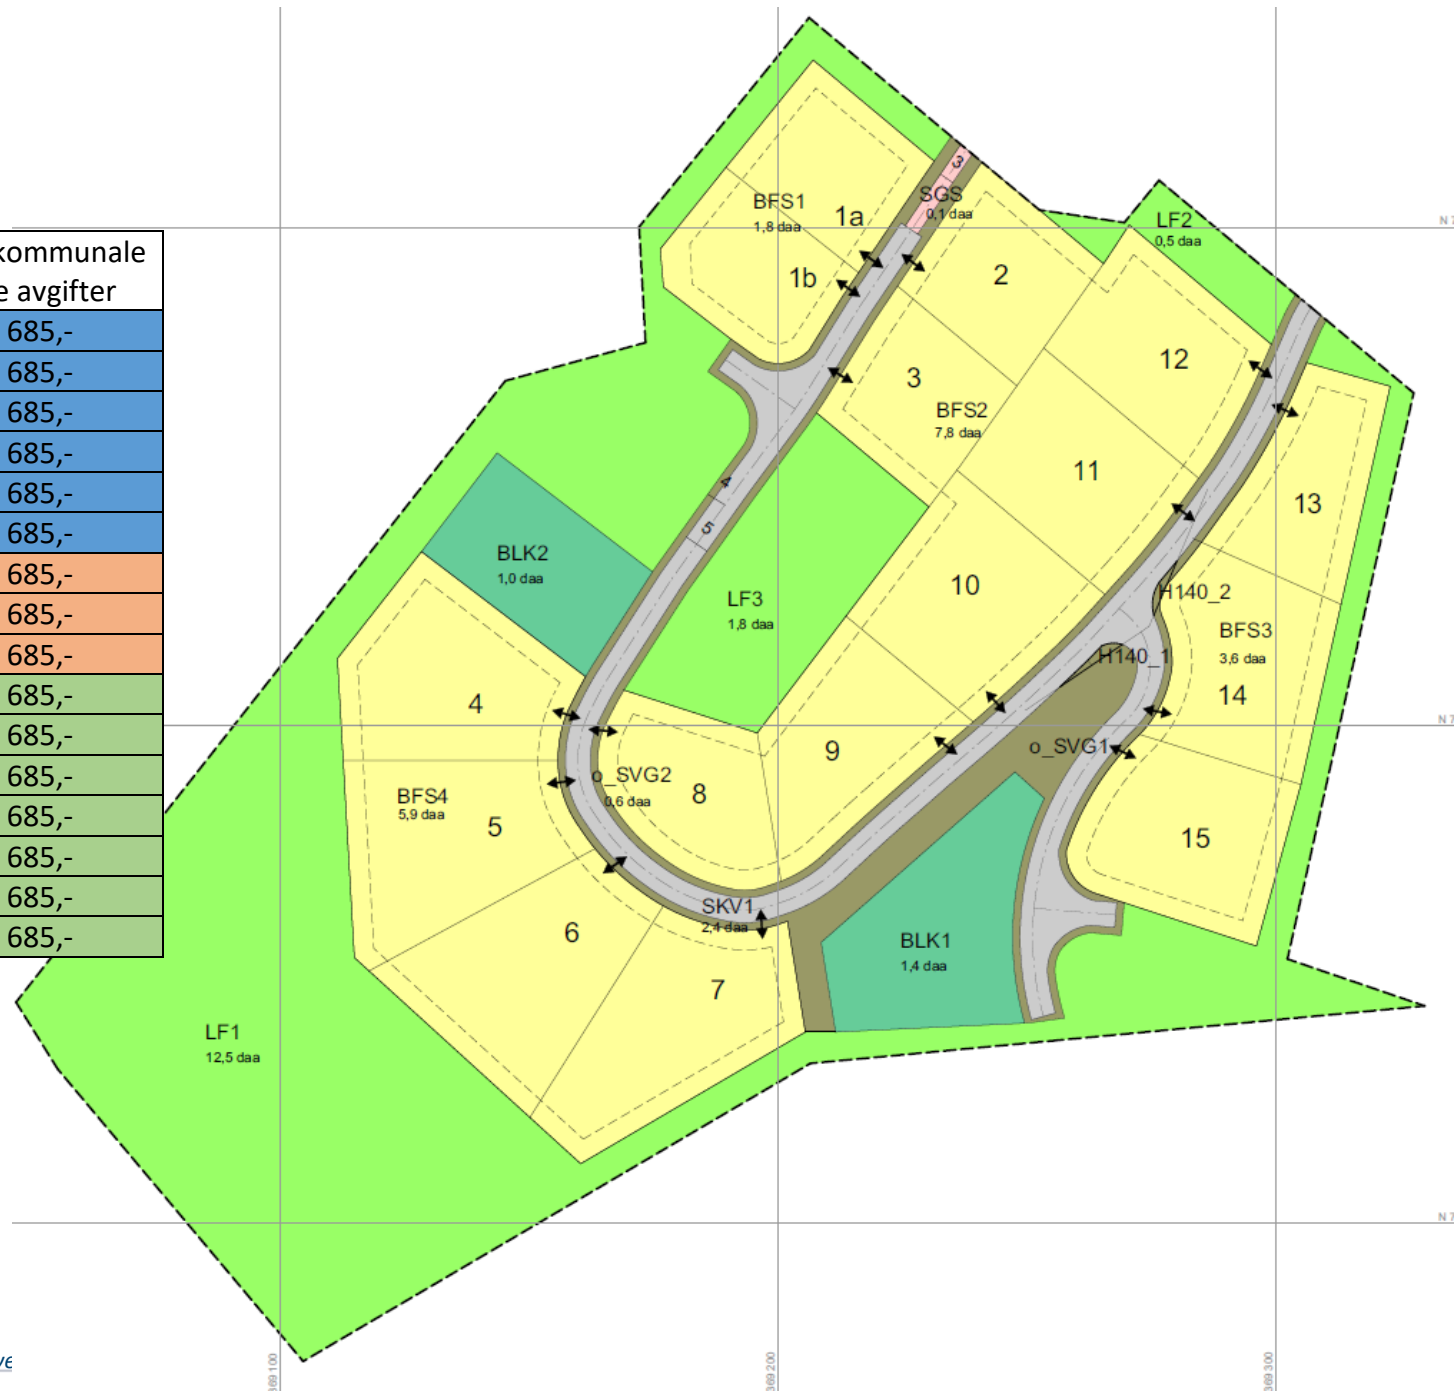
kommunale
e avgifter

| |
|---|
| 685,- |
| 685,- |
| 685,- |
| 685,- |
| 685,- |
| 685,- |
| 685,- |
| 685,- |
| 685,- |
| 685,- |
| 685,- |
| 685,- |
| 685,- |
| 685,- |
| 685,- |
| 685,- |

BFS1
1,8 daa
1a
1b
SGS
0,1 daa
3
2
LF2
0,5 daa
12
3
BFS2
7,8 daa
11
13
4
5
BLK2
1,0 daa
LF3
1,8 daa
10
H140_2
BFS3
3,6 daa
H140_1
14
4
9
o_SVG1
o_SVG2
0,6 daa
8
BFS4
5,9 daa
5
15
SKV1
2,4 daa
6
BLK1
1,4 daa
7
LF1
12,5 daa
N 7
N 7
N 7
69 100
69 200
69 300
ve